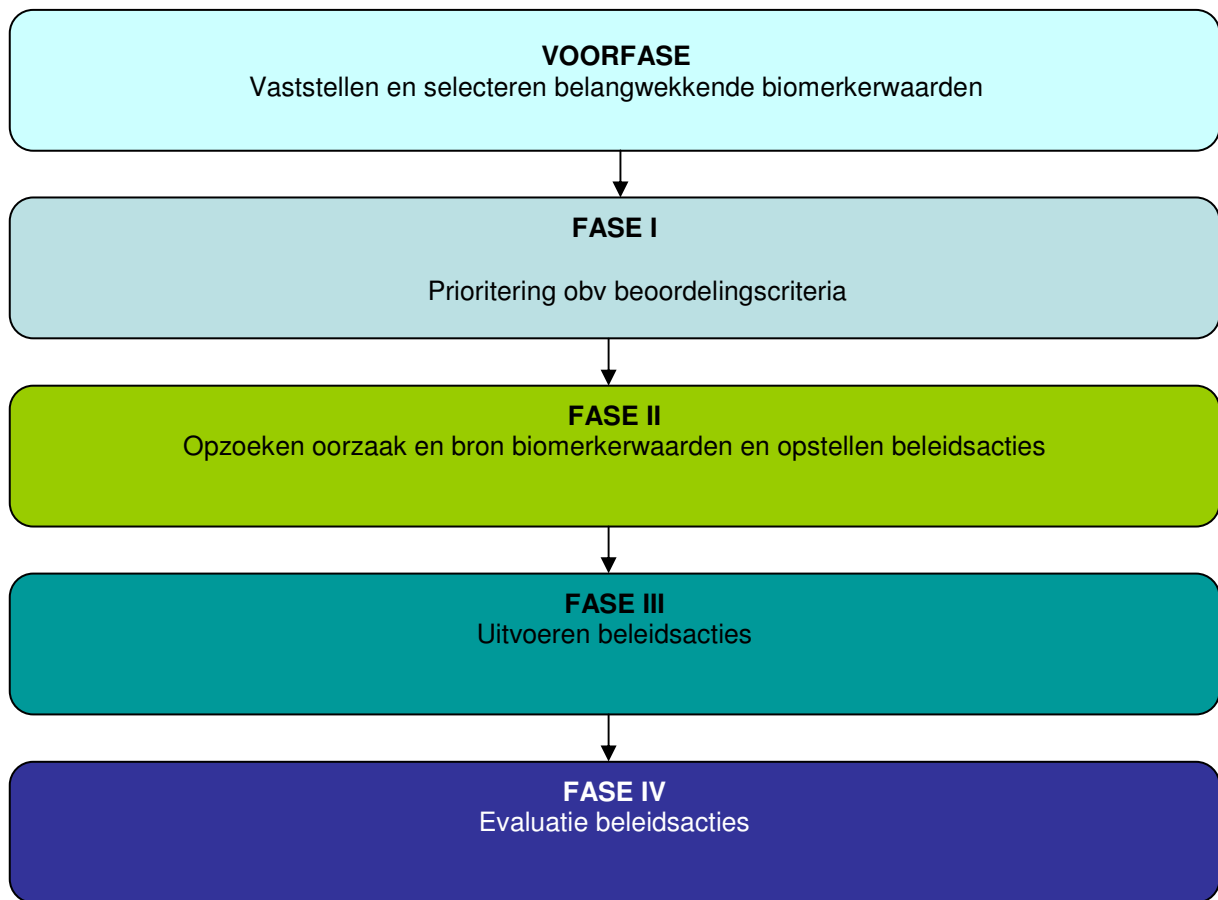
VOORFASE
Vaststellen en selecteren belangwekkende biomerkerwaarden

FASE I

Prioritering obv beoordelingscriteria

FASE II
Opzoeken oorzaak en bron biomerkerwaarden en opstellen beleidsacties

FASE III
Uitvoeren beleidsacties

FASE IV
Evaluatie beleidsacties